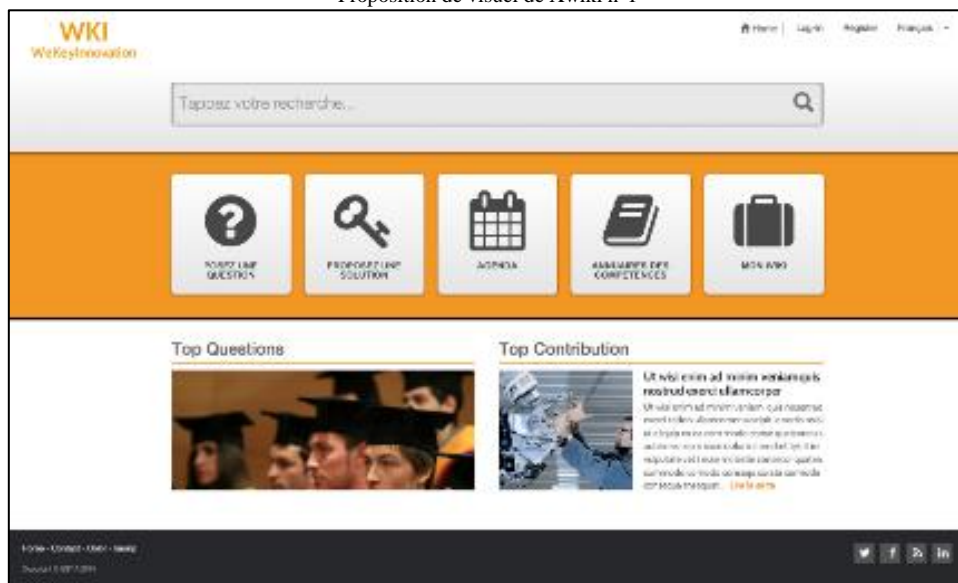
Proposition de visuel de Kwiki n°1

WKI
WeKeyInnovation

Home | Log in Register Français

Tapez votre recherche...

POSEZ UNE QUESTION

PROPOSEZ UNE SOLUTION

AGENDA

ANNUAIRE DES COMPETENCES

MON WKI

Top Questions

Top Contribution

Ut wisi enim ad minim veniam quis nostrud exerci ullamcorper

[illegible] Lire la suite

Home - Contact - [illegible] - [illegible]
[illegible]